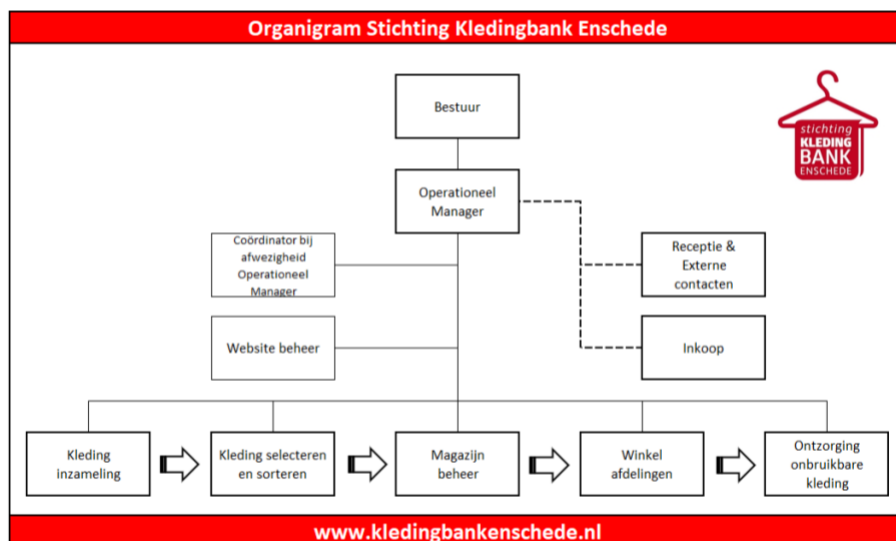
Organigram Stichting Kledingbank Enschede

stichting KLEDING BANK ENSCHEDE

Bestuur

Operationeel Manager

Coördinator bij afwezigheid Operationeel Manager

Website beheer

Receptie & Externe contacten

Inkoop

Kleding inzameling

Kleding selecteren en sorteren

Magazijn beheer

Winkel afdelingen

Ontzorging onbruikbare kleding

www.kledingbankenschede.nl